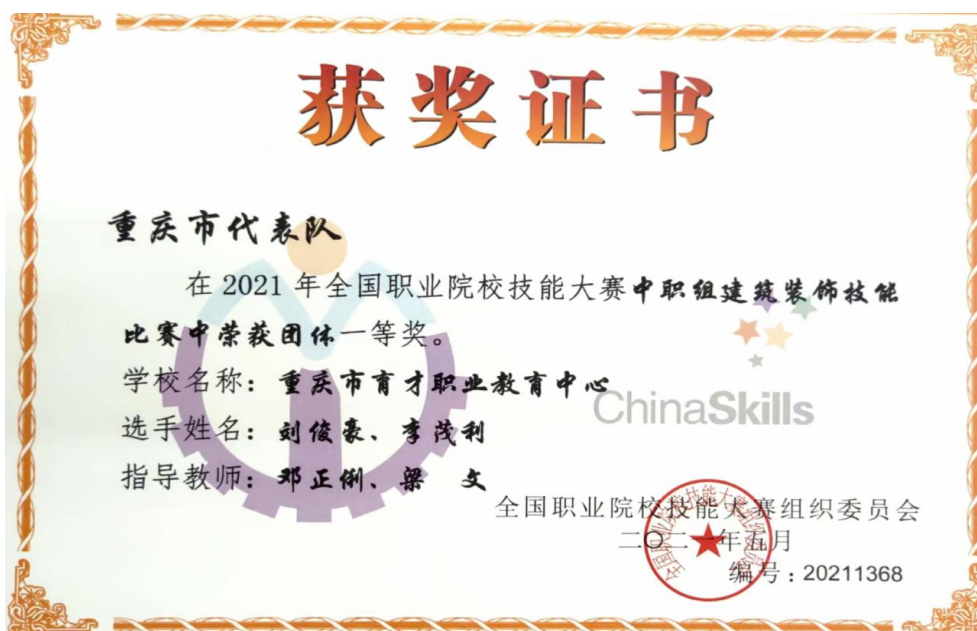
获奖证书

重庆市代表队

在 2021 年全国职业院校技能大赛中职组建筑装饰技能比赛中荣获团体一等奖。

学校名称：重庆市育才职业教育中心

选手姓名：刘俊豪、李茂利

指导教师：邓正俐、梁 文

ChinaSkills

全国职业院校技能大赛组织委员会
二〇二一年五月
编号：20211368